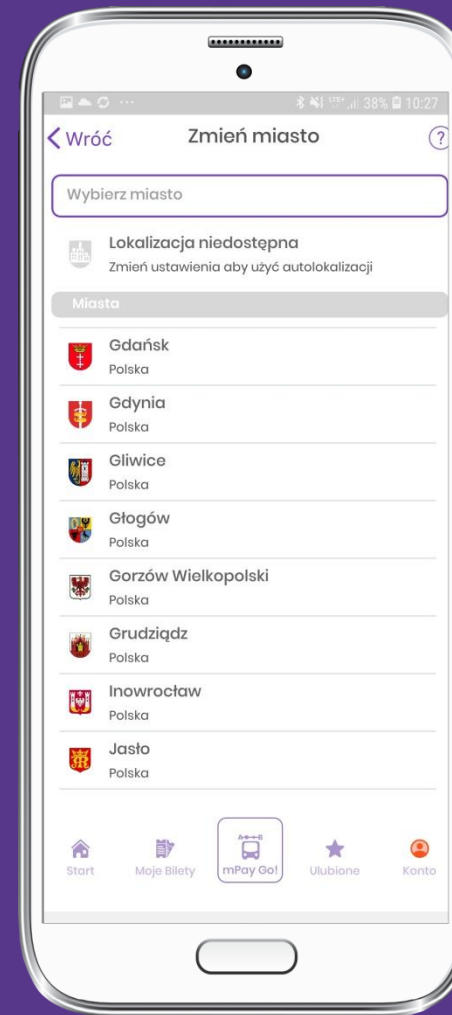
38% 10:27

Wróć
Zmień miasto
?

Wybierz miasto

Lokalizacja niedostępna
Zmień ustawienia aby użyć autolokalizacji

Miasta

Gdańsk
Polska

Gdynia
Polska

Gliwice
Polska

Głogów
Polska

Gorzów Wielkopolski
Polska

Grudziądz
Polska

Inowrocław
Polska

Jasło
Polska

Start
Moje Bilety
mPay Go!
Ulubione
Konto